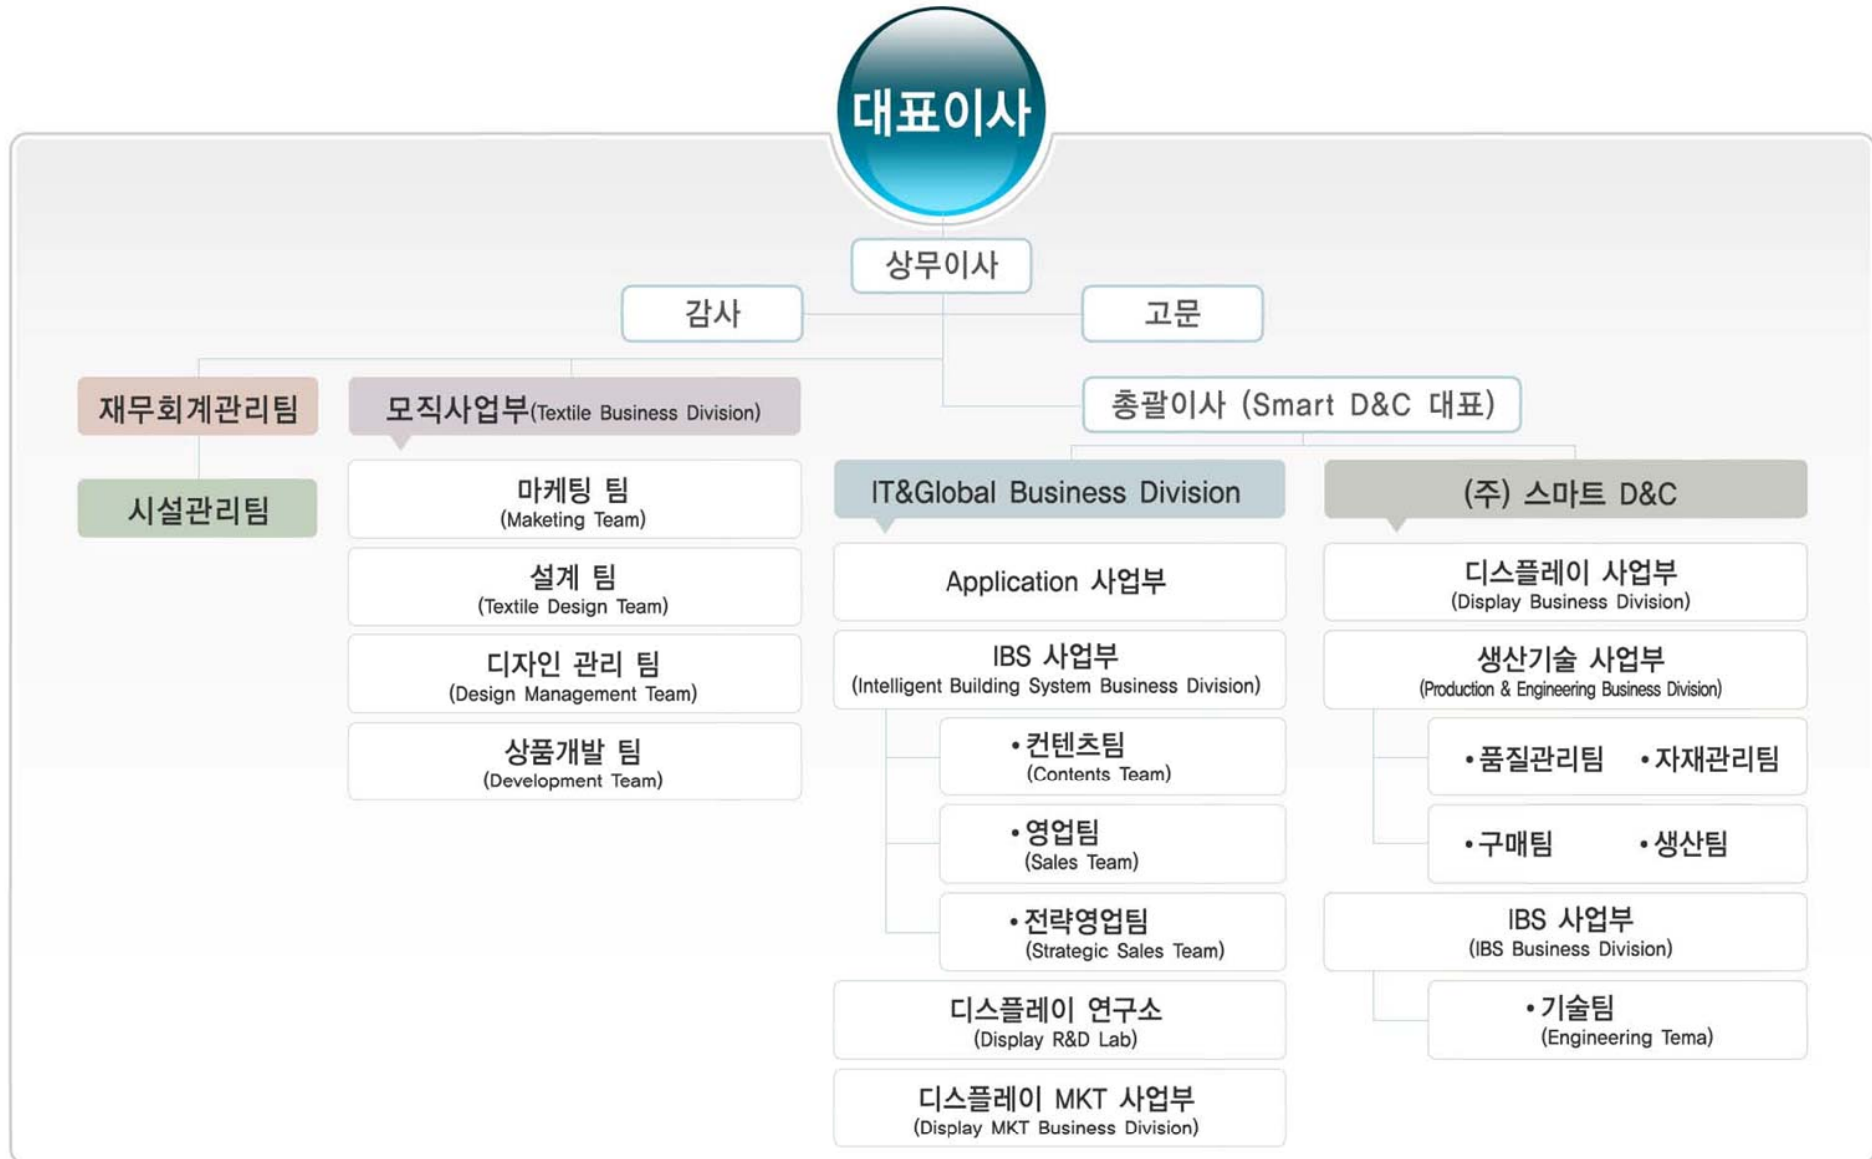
대표이사

상무이사

감사

고문

재무회계관리팀

시설관리팀

모직사업부(Textile Business Division)

마케팅 팀
(Maketing Team)

설계 팀
(Textile Design Team)

디자인 관리 팀
(Design Management Team)

상품개발 팀
(Development Team)

총괄이사 (Smart D&C 대표)

IT&Global Business Division

Application 사업부

IBS 사업부
(Intelligent Building System Business Division)

• 컨텐츠팀
(Contents Team)

• 영업팀
(Sales Team)

• 전략영업팀
(Strategic Sales Team)

디스플레이 연구소
(Display R&D Lab)

디스플레이 MKT 사업부
(Display MKT Business Division)

(주) 스마트 D&C

디스플레이 사업부
(Display Business Division)

생산기술 사업부
(Production & Engineering Business Division)

• 품질관리팀 • 자재관리팀

• 구매팀 • 생산팀

IBS 사업부
(IBS Business Division)

• 기술팀
(Engineering Tema)